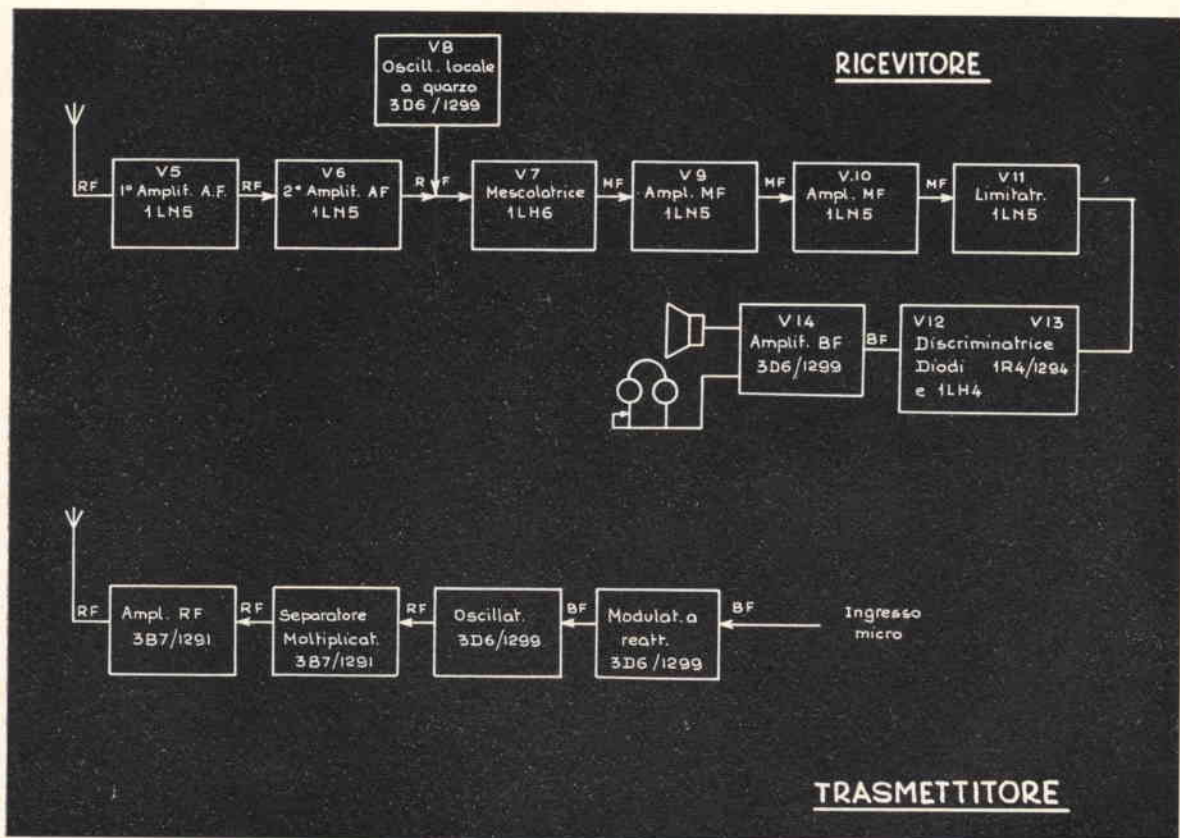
RICEVITORE

V8
Oscill. locale
a quarzo
3D6 / 1299

RF

V5
1° Amplif. A.F.
1LN5

RF

V6
2° Amplif. AF
1LN5

RF

V7
Mescolatrice
1LH6

MF

V9
Ampl. MF
1LN5

MF

V.10
Ampl. MF
1LN5

MF

V11
Limitatr.
1LN5

V14
Amplif. BF
3D6/1299

BF

V12 V13
Discriminatrice
Diodi 1R4/1294
e 1LH4

RF

Ampl. RF
3B7/1291

RF

Separatore
Moltiplicat.
3B7/1291

RF

Oscillat.
3D6/1299

BF

Modulat. a
reatt.
3D6 /1299

BF

Ingresso
micro

TRASMETTITORE